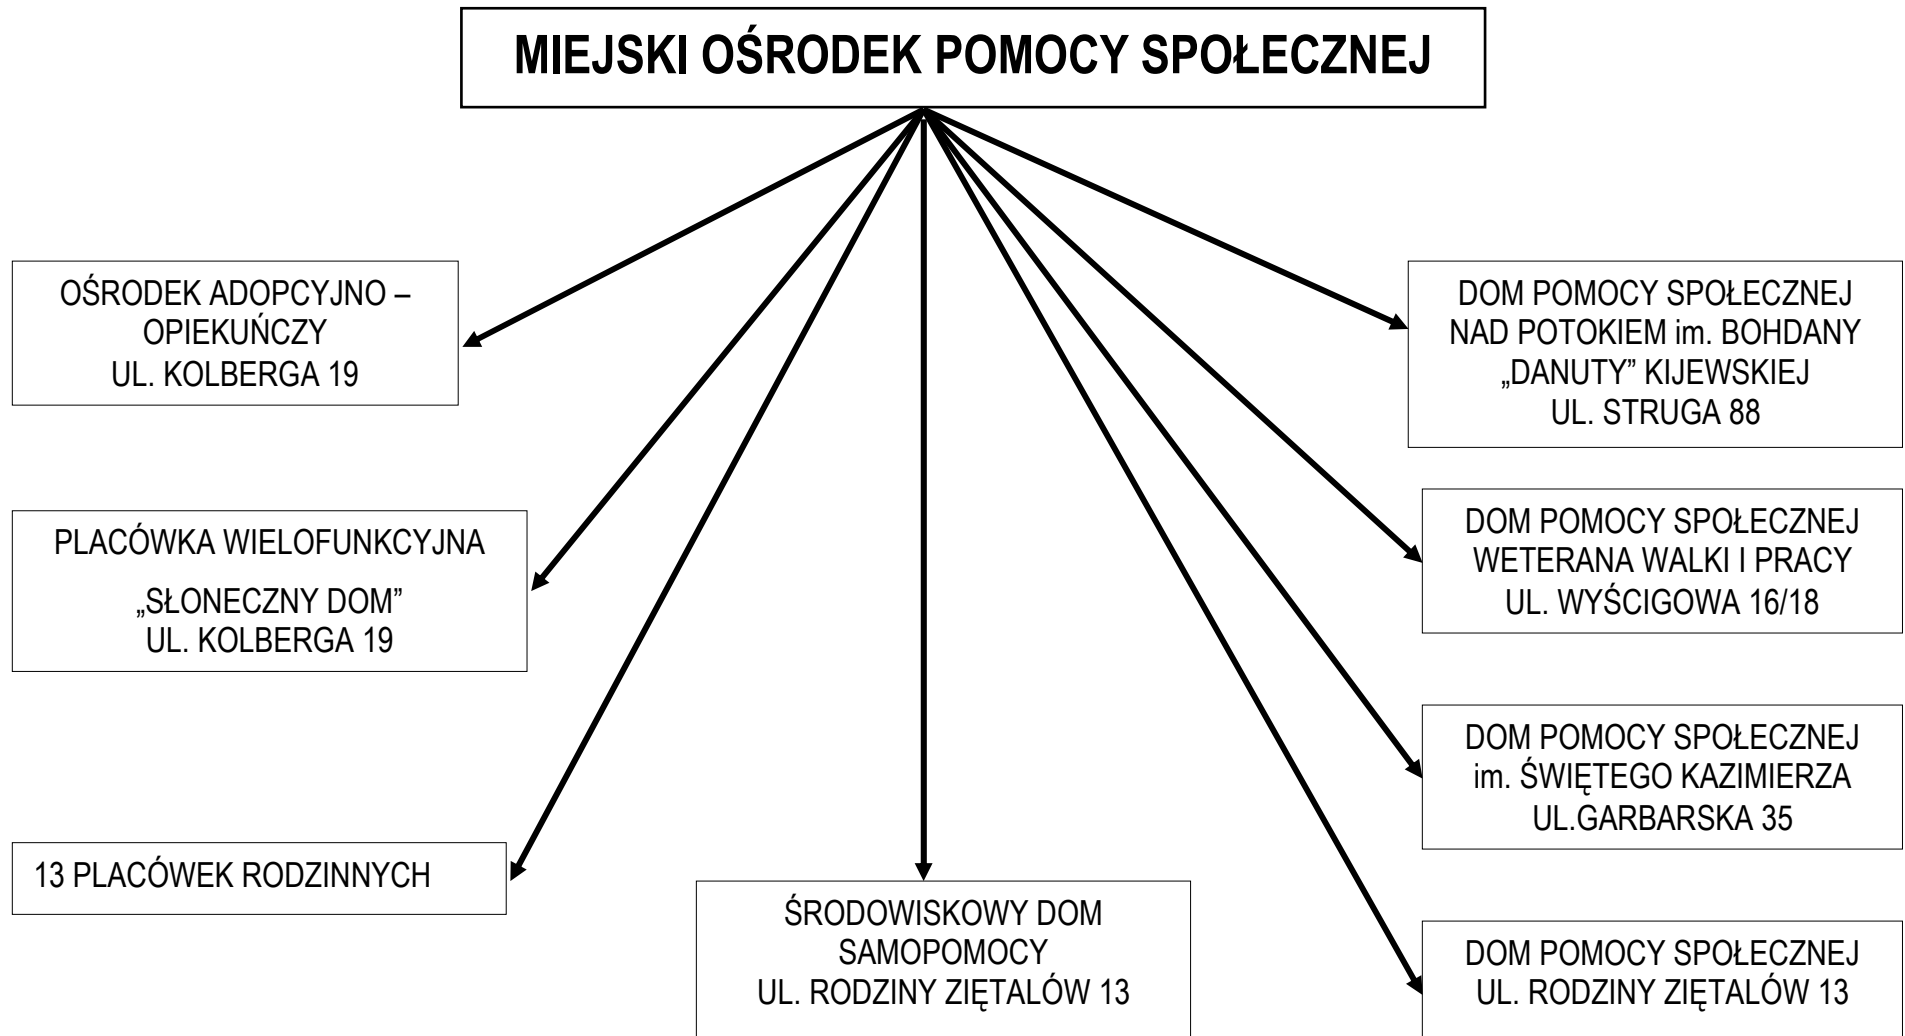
MIEJSKI OŚRODEK POMOCY SPOŁECZNEJ

OŚRODEK ADOPCYJNO – OPIEKUŃCZY
UL. KOLBERGA 19

PLACÓWKA WIELOFUNKCYJNA
„SŁONECZNY DOM”
UL. KOLBERGA 19

13 PLACÓWEK RODZINNYCH

ŚRODOWISKOWY DOM SAMOPOMOCY
UL. RODZINY ZIĘTALÓW 13

DOM POMOCY SPOŁECZNEJ NAD POTOKIEM im. BOHDANY „DANUTY” KIJEWSKIEJ
UL. STRUGA 88

DOM POMOCY SPOŁECZNEJ WETERANA WALKI I PRACY
UL. WYŚCIGOWA 16/18

DOM POMOCY SPOŁECZNEJ im. ŚWIĘTEGO KAZIMIERZA
UL.GARBARSKA 35

DOM POMOCY SPOŁECZNEJ
UL. RODZINY ZIĘTALÓW 13